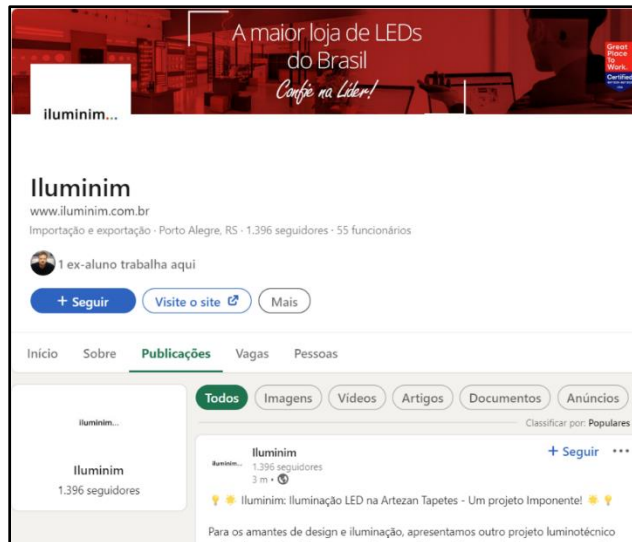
A maior loja de LEDs do Brasil
Confie na Líder!

Great Place To Work. Certified

iluminim...

Iluminim
www.iluminim.com.br
Importação e exportação · Porto Alegre, RS · 1.396 seguidores · 55 funcionários

1 ex-aluno trabalha aqui

+ Seguir
Visite o site
Mais

Início
Sobre
Publicações
Vagas
Pessoas

iluminim...

Iluminim
1.396 seguidores

Todos
Imagens
Vídeos
Artigos
Documentos
Anúncios

Classificar por: Populares

iluminim...
Iluminim
1.396 seguidores
3 m •
+ Seguir
...

💡 🌟 Iluminim: Iluminação LED na Artezan Tapetes - Um projeto Imponente! 🌟 💡

Para os amantes de design e iluminação, apresentamos outro projeto luminotécnico